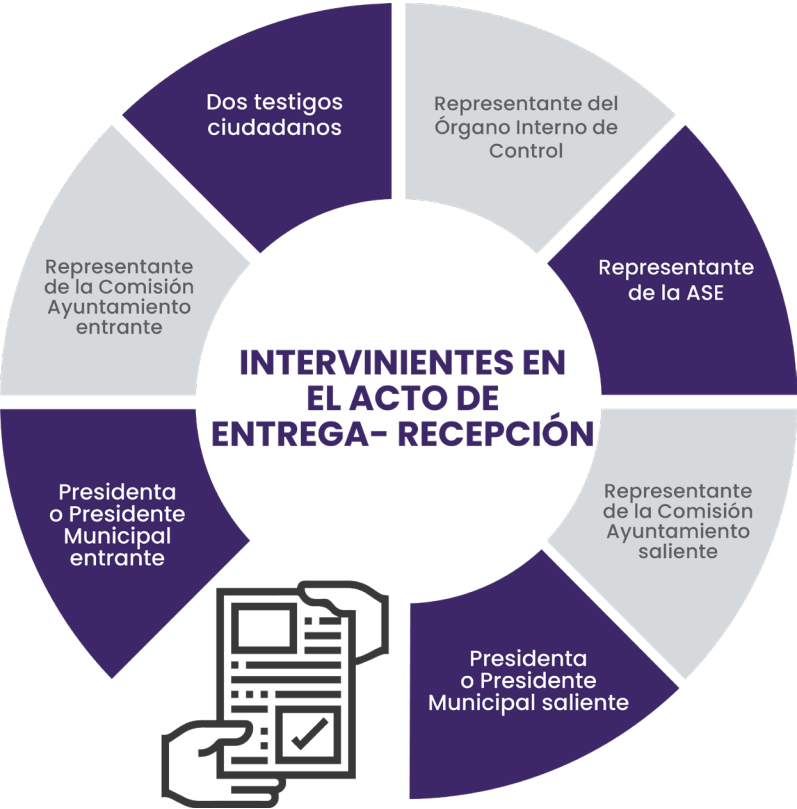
INTERVINIENTES EN EL ACTO DE ENTREGA- RECEPCIÓN

Dos testigos ciudadanos

Representante del Órgano Interno de Control

Representante de la ASE

Representante de la Comisión Ayuntamiento saliente

Presidenta o Presidente Municipal saliente

Presidenta o Presidente Municipal entrante

Representante de la Comisión Ayuntamiento entrante